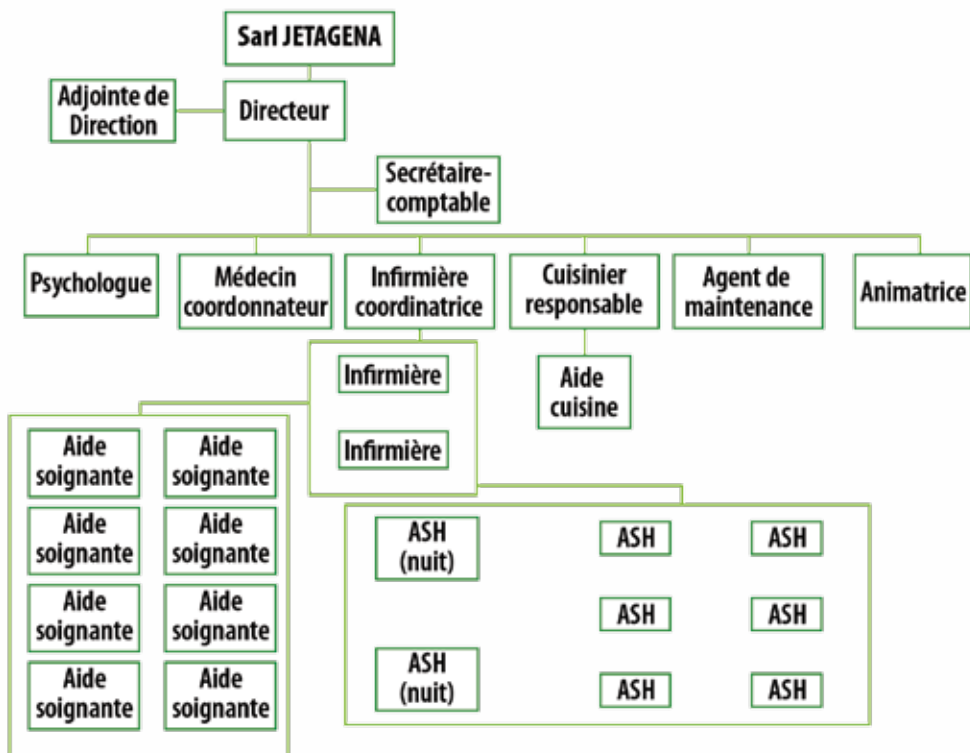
Sarl JETAGENA

Adjointe de Direction

Directeur

Secrétaire-comptable

Psychologue

Médecin coordonnateur

Infirmière coordinatrice

Cuisinier responsable

Agent de maintenance

Animatrice

Infirmière

Infirmière

Aide cuisine

Aide soignante

Aide soignante

Aide soignante

Aide soignante

Aide soignante

Aide soignante

Aide soignante

Aide soignante

ASH (nuit)

ASH

ASH

ASH

ASH

ASH (nuit)

ASH

ASH